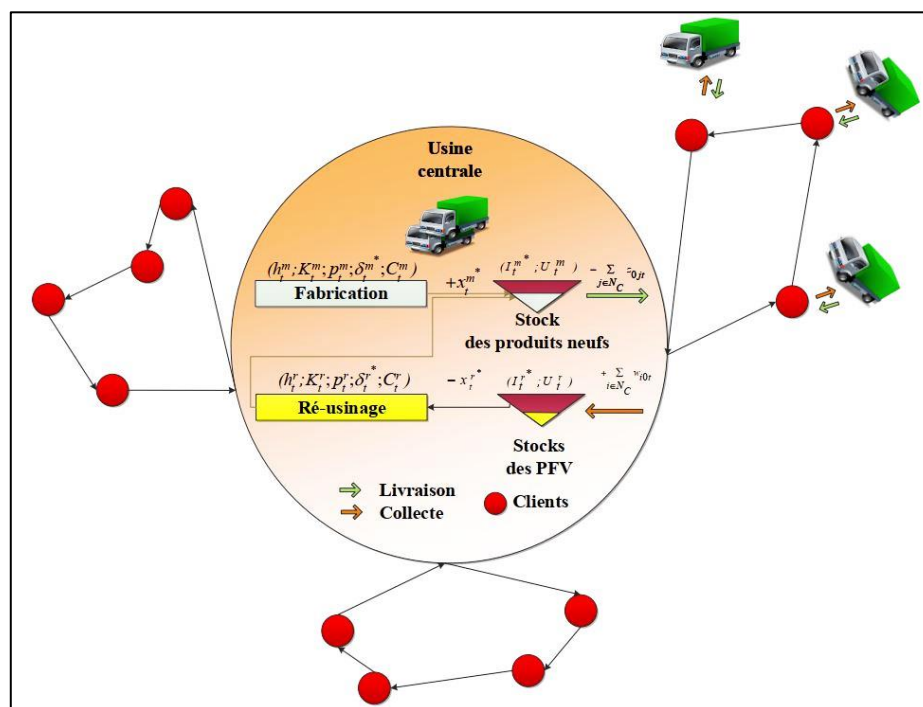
Usine centrale

$(h_t^m; K_t^m; p_t^m; \delta_t^{m^*}; C_t^m)$

Fabrication

$+x_t^{m^*}$

$(I_t^{m^*}; U_t^m)$

$-\sum_{j \in N_C} z_{0jt}$

Stock des produits neufs

$(h_t^r; K_t^r; p_t^r; \delta_t^{r^*}; C_t^r)$

Ré-usinage

$-x_t^{r^*}$

$(I_t^{r^*}; U_t^r)$

$+\sum_{i \in N_C} w_{i0t}$

Stocks des PFV

Livraison

Collecte

Clients